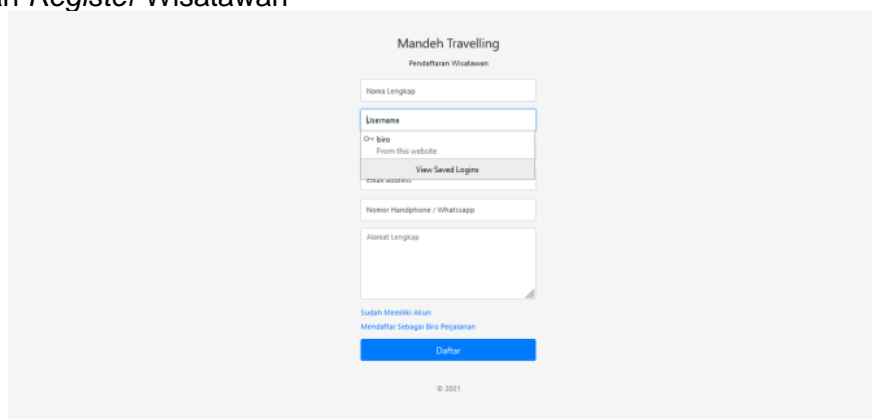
an *Register* Wisatawan

Mandeh Travelling

Pendaftaran Wisatawan

Nama Lengkap

Username

biro

From this website

View Saved Logins

Email address

Nomor Handphone / Whatssapp

Alamat Lengkap

Sudah Memiliki Akun

Mendaftar Sebagai Biro Perjalanan

Daftar

© 2021